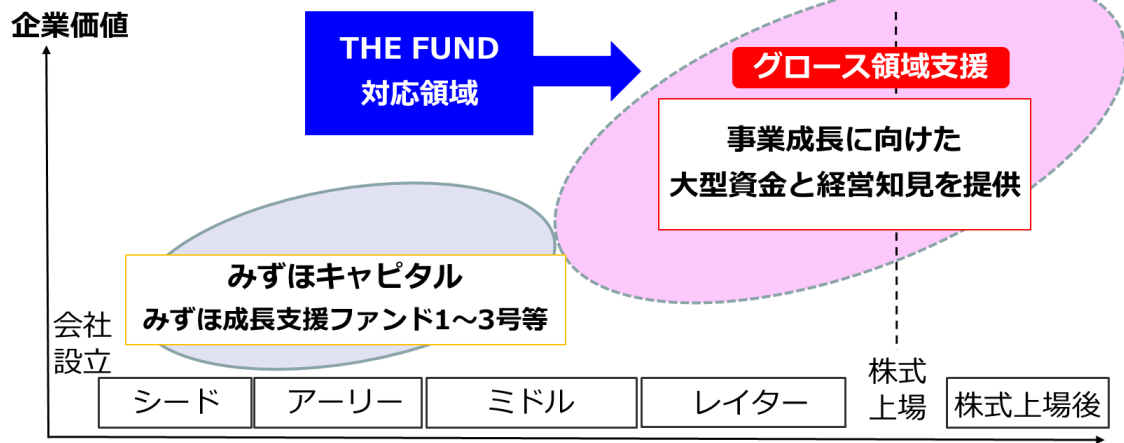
企業価値

THE FUND
対応領域

グロース領域支援

事業成長に向けた
大型資金と経営知見を提供

みずほキャピタル
みずほ成長支援ファンド1～3号等

会社
設立

シード

アーリー

ミドル

レイター

株式
上場

株式上場後